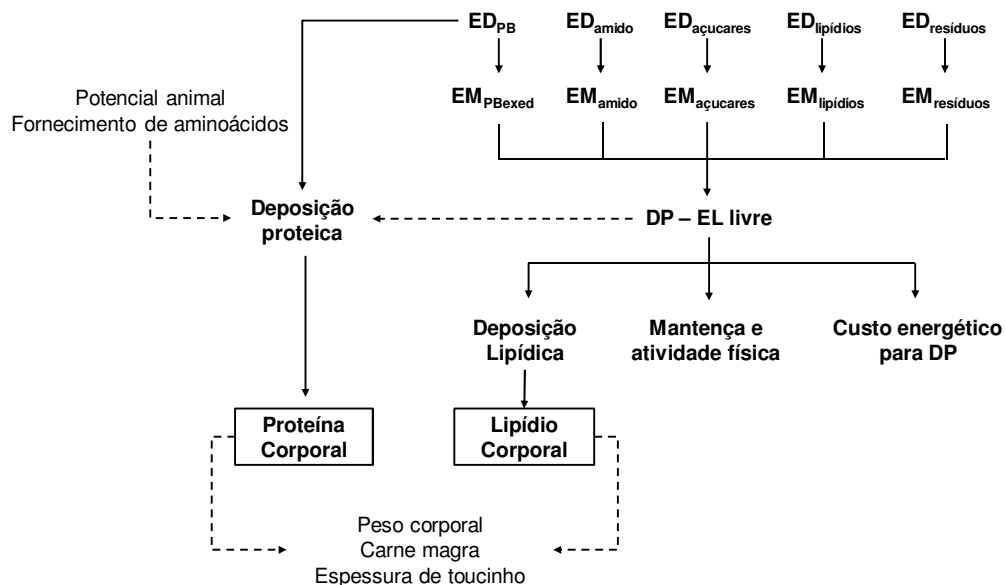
$ED_{PB}$ $ED_{amido}$ $ED_{açucares}$ $ED_{lipídios}$ $ED_{resíduos}$

$EM_{PBexed}$ $EM_{amido}$ $EM_{açucares}$ $EM_{lipídios}$ $EM_{resíduos}$

Potencial animal
Fornecimento de aminoácidos

Deposição proteica

DP – EL livre

Deposição Lipídica

Mantença e atividade física

Custo energético para DP

Proteína Corporal

Lipídio Corporal

Peso corporal
Carne magra
Espessura de toucinho